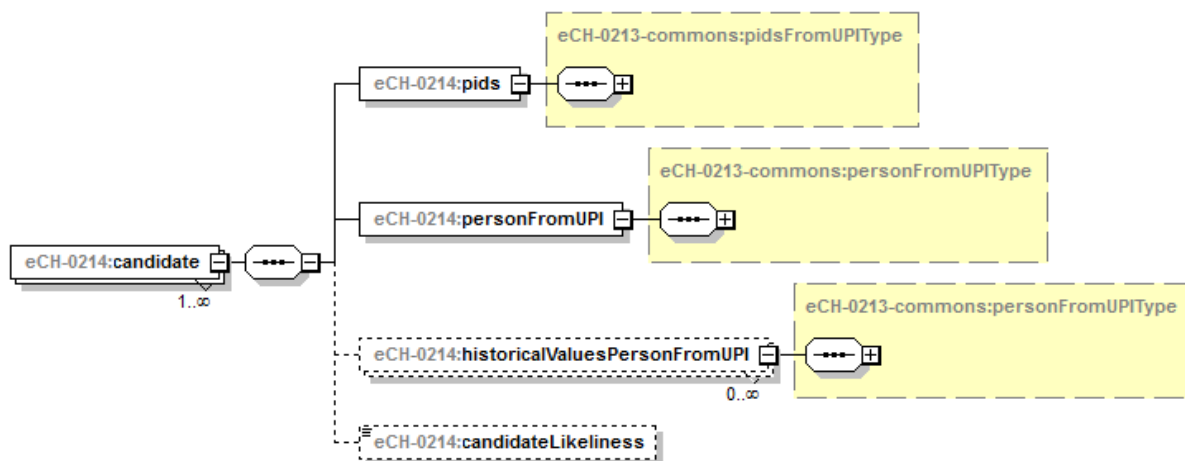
eCH-0213-commons:pidsFromUPIType

eCH-0214:pids

eCH-0213-commons:personFromUPIType

eCH-0214:personFromUPI

eCH-0214:candidate

1..∞

eCH-0213-commons:personFromUPIType

eCH-0214:historicalValuesPersonFromUPI

0..∞

eCH-0214:candidateLikeliness